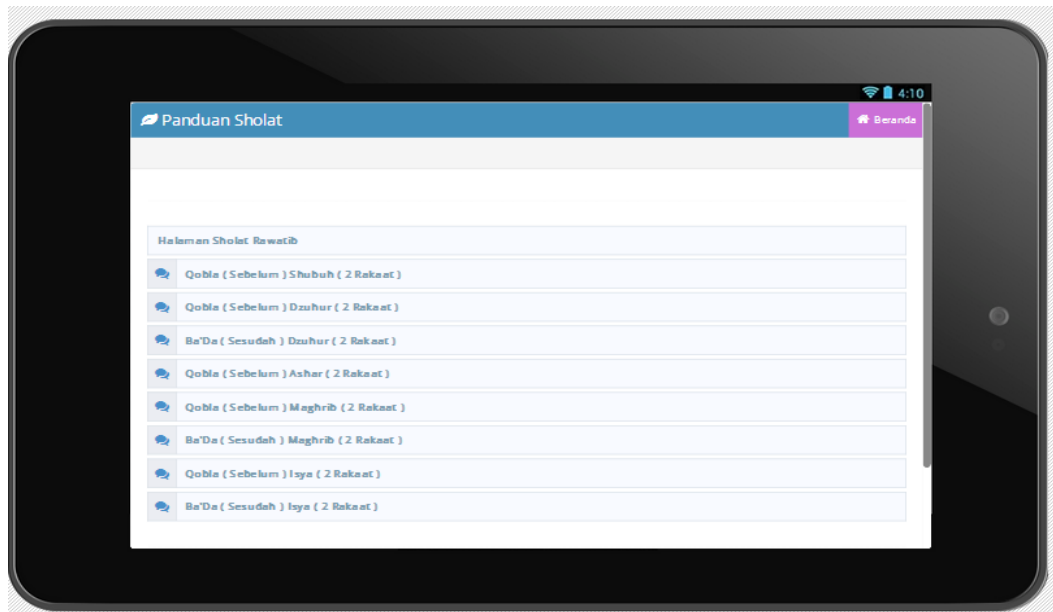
4:10

Panduan Sholat

Beranda

Halaman Sholat Rawatib

Qobla ( Sebelum ) Shubuh ( 2 Rakaat )

Qobla ( Sebelum ) Dzuhur ( 2 Rakaat )

Ba'Da ( Sesudah ) Dzuhur ( 2 Rakaat )

Qobla ( Sebelum ) Ashar ( 2 Rakaat )

Qobla ( Sebelum ) Maghrib ( 2 Rakaat )

Ba'Da ( Sesudah ) Maghrib ( 2 Rakaat )

Qobla ( Sebelum ) Isya ( 2 Rakaat )

Ba'Da ( Sesudah ) Isya ( 2 Rakaat )